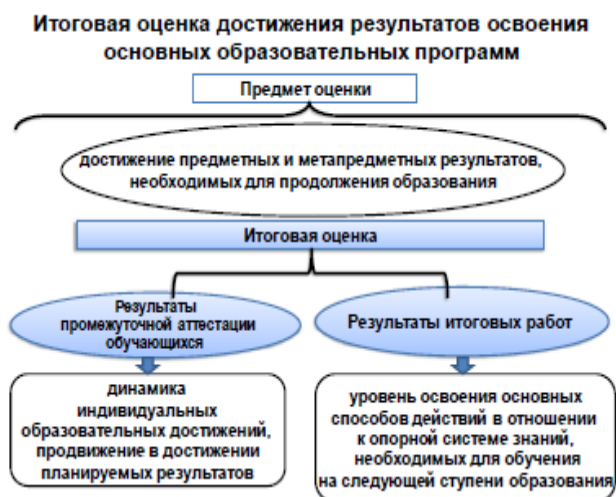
Итоговая оценка достижения результатов освоения основных образовательных программ

Предмет оценки

достижение предметных и метапредметных результатов, необходимых для продолжения образования

Итоговая оценка

Результаты промежуточной аттестации обучающихся

Результаты итоговых работ

динамика индивидуальных образовательных достижений, продвижение в достижении планируемых результатов

уровень освоения основных способов действий в отношении к опорной системе знаний, необходимых для обучения на следующей ступени образования